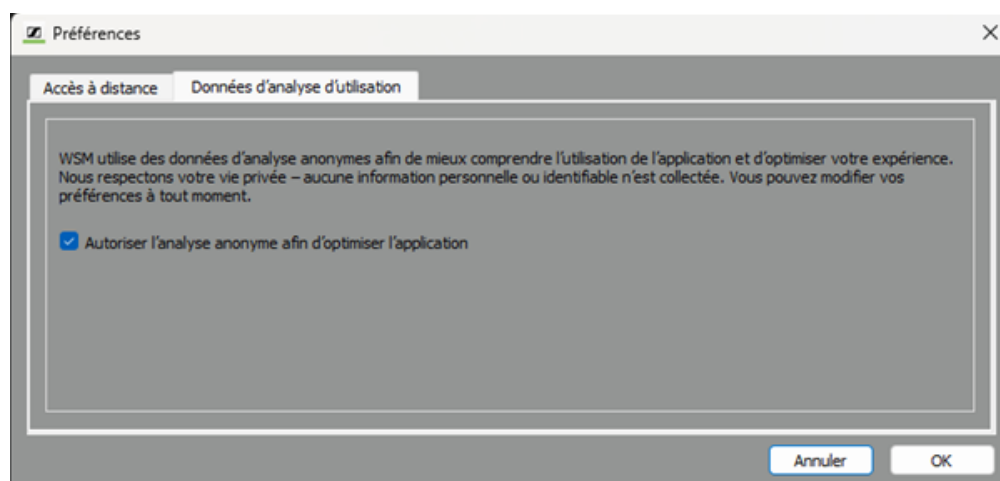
Préférences

Accès à distance

Données d'analyse d'utilisation

WSM utilise des données d'analyse anonymes afin de mieux comprendre l'utilisation de l'application et d'optimiser votre expérience. Nous respectons votre vie privée – aucune information personnelle ou identifiable n'est collectée. Vous pouvez modifier vos préférences à tout moment.

Autoriser l'analyse anonyme afin d'optimiser l'application

Annuler

OK